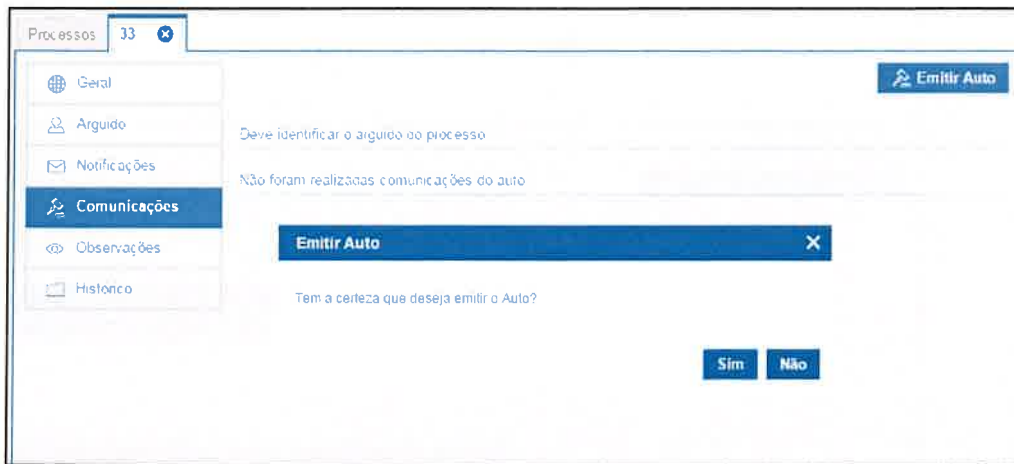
Processos | 33

Geral
Arguido
Notificações
Comunicações
Observações
Histórico

Emitir Auto

Deve identificar o arguido do processo

Não foram realizadas comunicações do auto

Emitir Auto

Tem a certeza que deseja emitir o Auto?

Sim Não